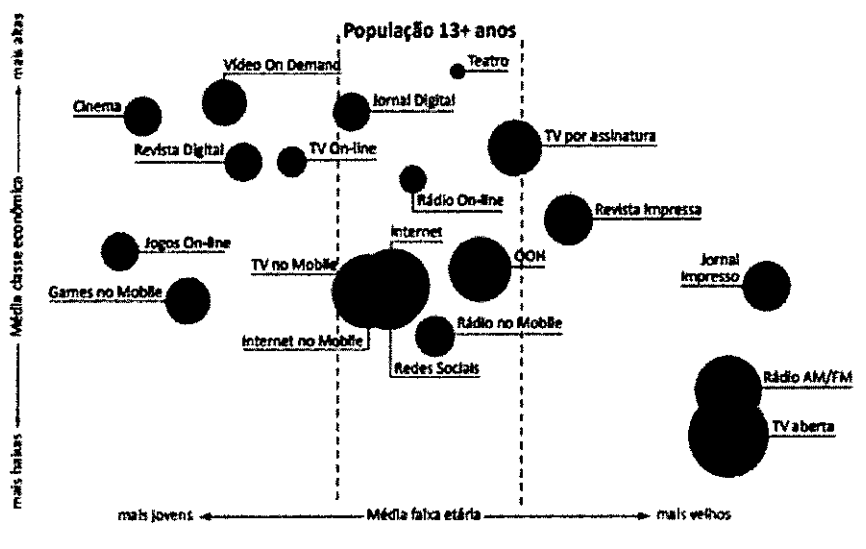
População 13+ anos

mais baixas ← Média classe econômica → mais altas

Vídeo On Demand
Teatro
Cinema
Jornal Digital
TV por assinatura
Revista Digital
TV On-line
Rádio On-line
Revista Impressa
Internet
Jogos On-line
TV no Mobile
OOH
Jornal Impresso
Games no Mobile
Rádio no Mobile
Internet no Mobile
Redes Sociais
Rádio AM/FM
TV aberta

mais jovens ← Média faixa etária → mais velhos